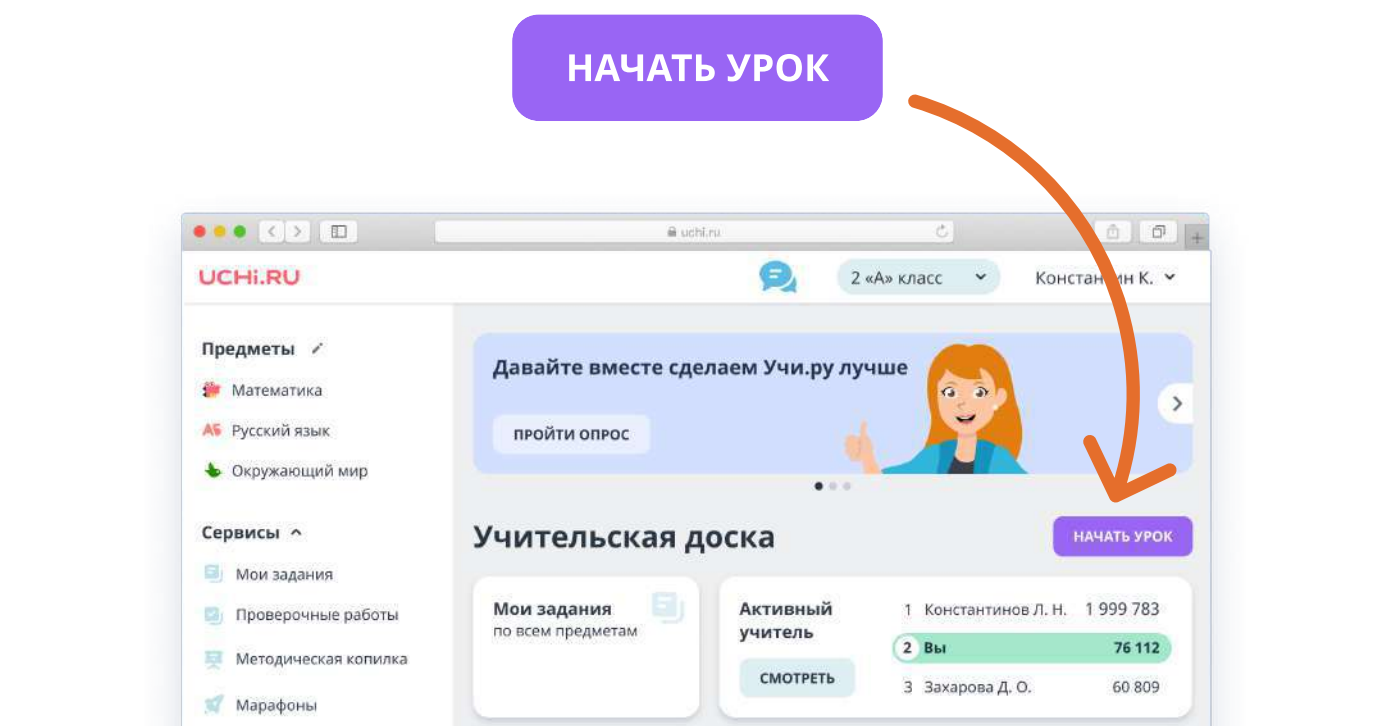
НАЧАТЬ УРОК

uchi.ru

UCHi.RU

2 «А» класс

Констан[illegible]ин К.

Предметы

Математика

Русский язык

Окружающий мир

Сервисы

Мои задания

Проверочные работы

Методическая копилка

Марафоны

Давайте вместе сделаем Учи.ру лучше

ПРОЙТИ ОПРОС

Учительская доска

НАЧАТЬ УРОК

Мои задания
по всем предметам

Активный учитель

СМОТРЕТЬ

| 1 | Константинов Л. Н. | 1 999 783 |
|---|---|---|
| 2 | Вы | 76 112 |
| 3 | Захарова Д. О. | 60 809 |